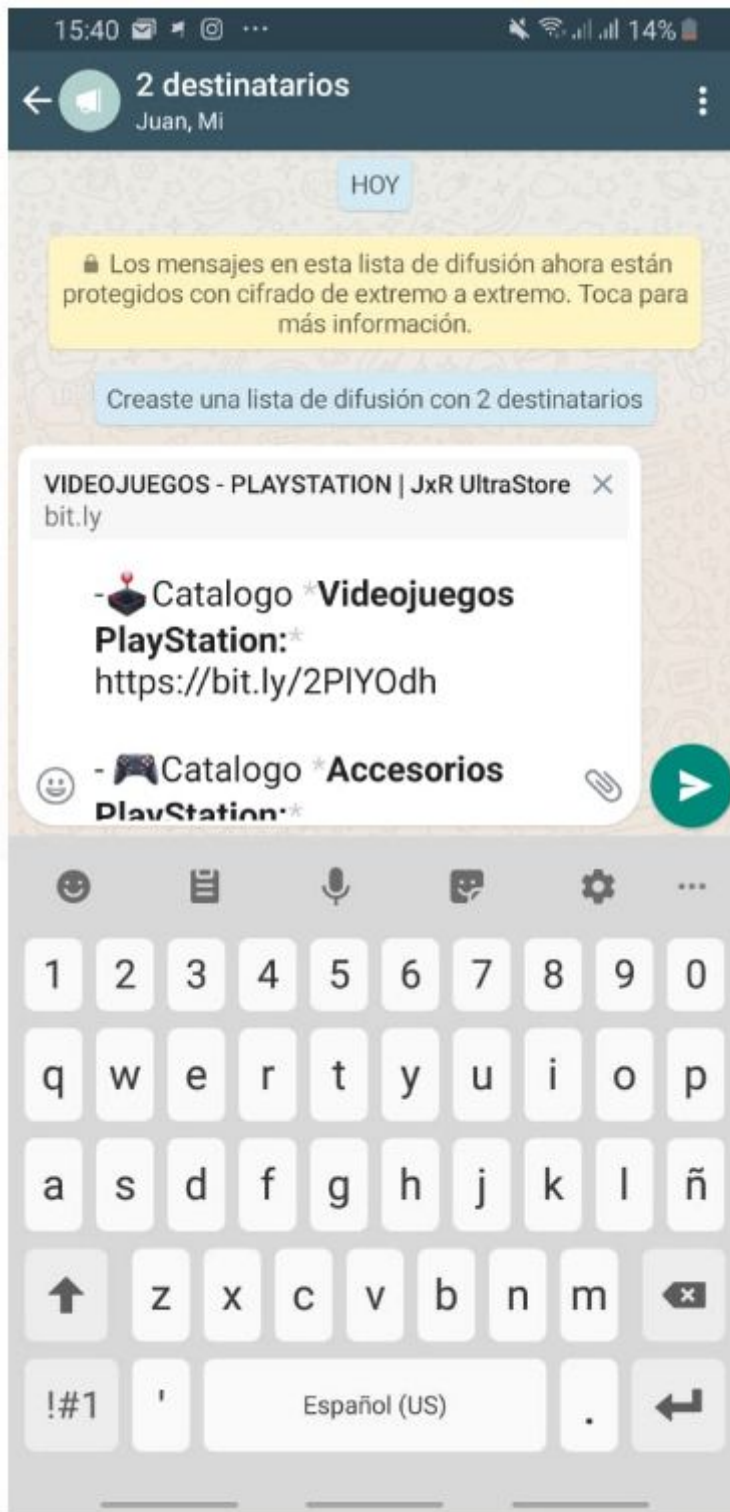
15:40 ··· 14%

2 destinatarios
Juan, Mi

HOY

Los mensajes en esta lista de difusión ahora están protegidos con cifrado de extremo a extremo. Toca para más información.

Creaste una lista de difusión con 2 destinatarios

VIDEOJUEGOS - PLAYSTATION | JxR UltraStore
bit.ly

-🕹️Catalogo *Videojuegos PlayStation:*
https://bit.ly/2PlYOdh

- 🎮Catalogo *Accesorios PlayStation:*

1 2 3 4 5 6 7 8 9 0
q w e r t y u i o p
a s d f g h j k l ñ
z x c v b n m
!#1 ' Español (US) .